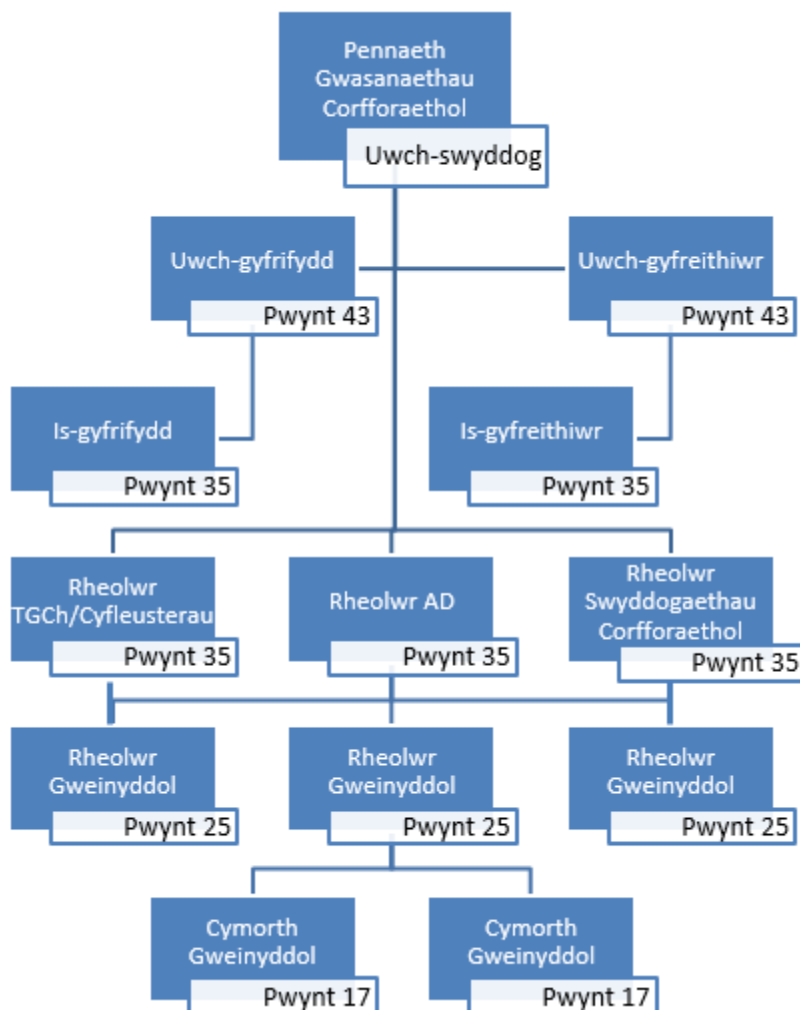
Pennaeth Gwasanaethau Corfforaethol
Uwch-swyddog

Uwch-gyfrifydd
Pwynt 43

Uwch-gyfreithiwr
Pwynt 43

Is-gyfrifydd
Pwynt 35

Is-gyfreithiwr
Pwynt 35

Rheolwr TGCh/Cyfleusterau
Pwynt 35

Rheolwr AD
Pwynt 35

Rheolwr Swyddogaethau Corfforaethol
Pwynt 35

Rheolwr Gweinyddol
Pwynt 25

Rheolwr Gweinyddol
Pwynt 25

Rheolwr Gweinyddol
Pwynt 25

Cymorth Gweinyddol
Pwynt 17

Cymorth Gweinyddol
Pwynt 17